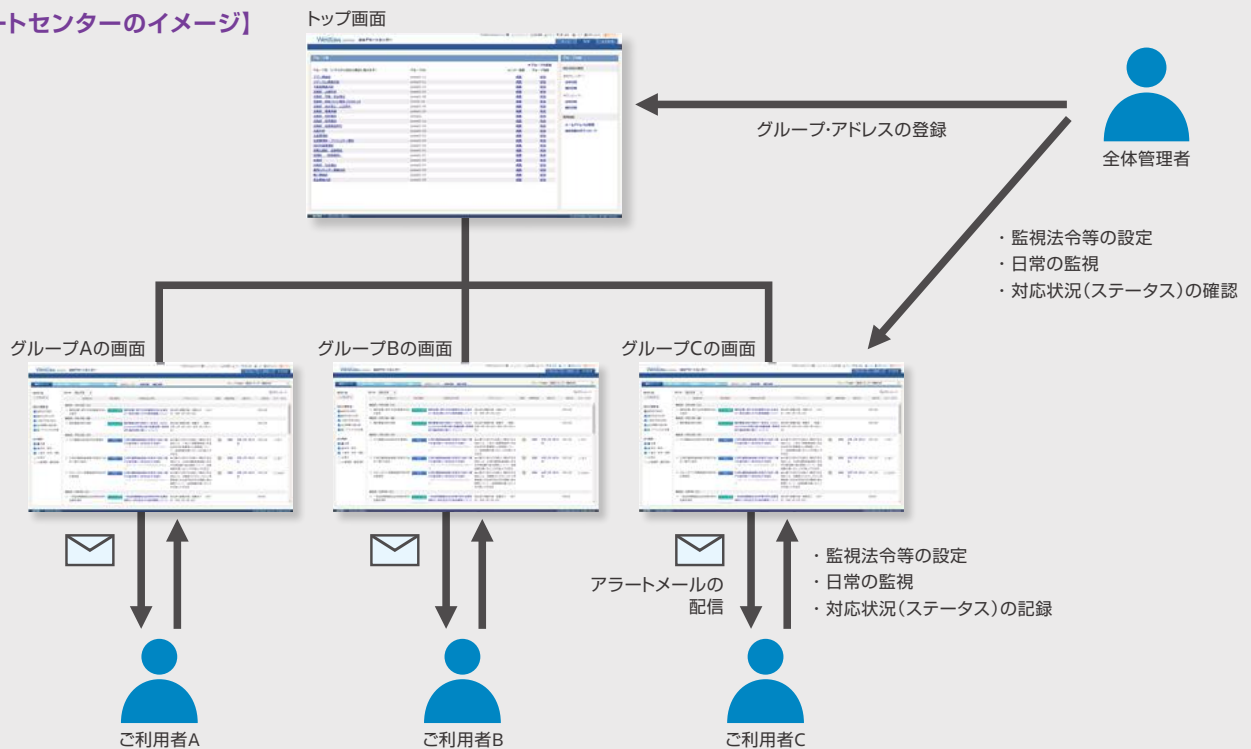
ートセンターのイメージ】

トップ画面

グループ･アドレスの登録

全体管理者

・監視法令等の設定
・日常の監視
・対応状況（ステータス）の確認

グループAの画面

グループBの画面

グループCの画面

アラートメールの配信

・監視法令等の設定
・日常の監視
・対応状況（ステータス）の記録

ご利用者A

ご利用者B

ご利用者C